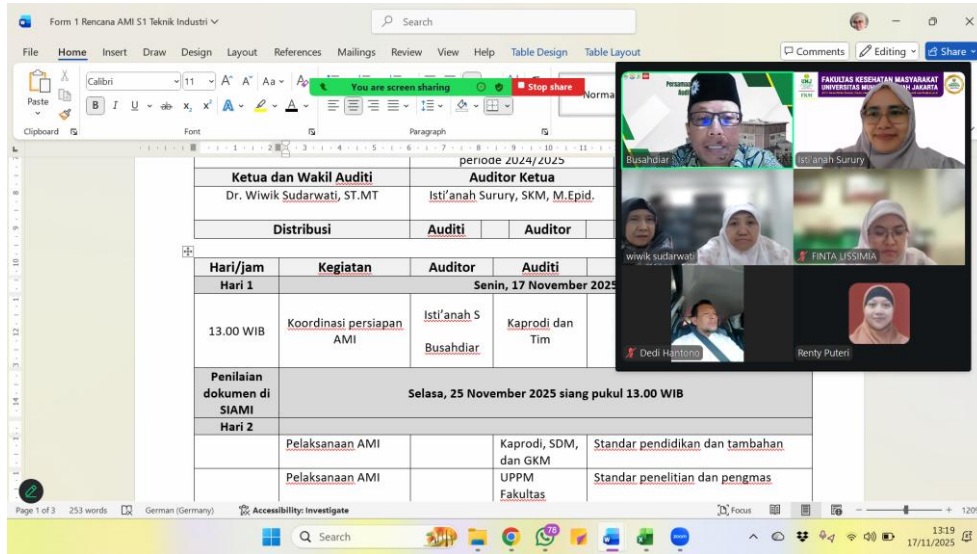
Form 1 Rencana AMI S1 Teknik Industri

Search

File Home Insert Draw Design Layout References Mailings Review View Help Table Design Table Layout

Comments Editing Share

Paste Clipboard Calibri 11 Font Paragraph Normal

You are screen sharing Stop share

periode 2024/2025

| Ketua dan Wakil Auditi | Auditor Ketua |
|---|---|
| Dr. Wiwik Sudarwati, ST.MT | Isti'anah Surury, SKM, M.Epid. |
| Distribusi | Auditi | Auditor |

| Hari/jam | Kegiatan | Auditor | Auditi | |
|---|---|---|---|---|
| Hari 1 | Senin, 17 November 2025 | | | |
| 13.00 WIB | Koordinasi persiapan AMI | Isti'anah S Busahdiar | Kaprodi dan Tim | |
| Penilaian dokumen di SIAMI | Selasa, 25 November 2025 siang pukul 13.00 WIB | | | |
| Hari 2 | | | | |
| | Pelaksanaan AMI | | Kaprodi, SDM, dan GKM | Standar pendidikan dan tambahan |
| | Pelaksanaan AMI | | UPPM Fakultas | Standar penelitian dan pengmas |

Busahdiar
FAKULTAS KESEHATAN MASYARAKAT UNIVERSITAS MUHAMMADIYAH JAKARTA
Isti'anah Surury
wiwik sudarwati
FINTA LISSIMIA
Dedi Hantono
Renty Puteri

Page 1 of 3 253 words German (Germany) Accessibility: Investigate Focus

Search

13:19 17/11/2025